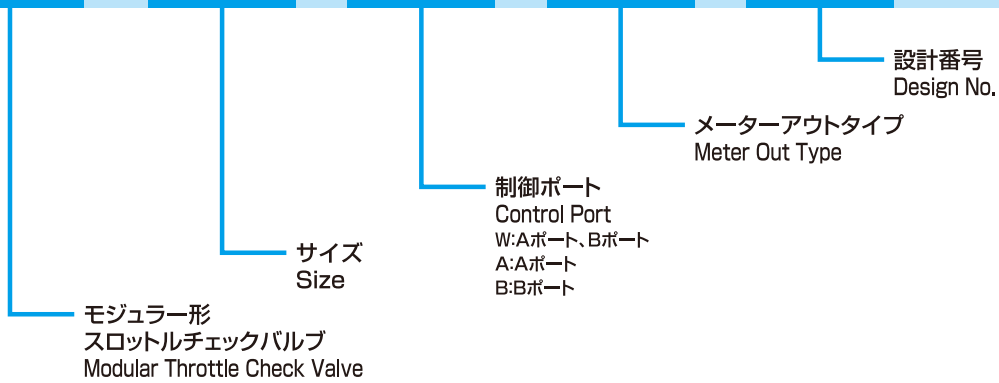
設計番号
Design No.

メーターアウトタイプ
Meter Out Type

制御ポート
Control Port
W:Aポート、Bポート
A:Aポート
B:Bポート

サイズ
Size

モジュラー形
スロットルチェックバルブ
Modular Throttle Check Valve